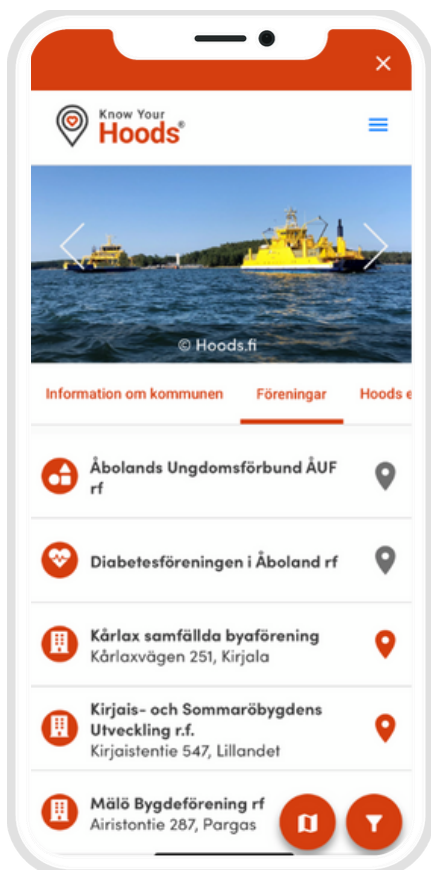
Know Your
Hoods®

© Hoods.fi

Information om kommunen | Föreningar | Hoods e

Åbolands Ungdomsförbund ÅUF rf

Diabetesföreningen i Åboland rf

Kårlax samfällda byaförening
Kårlaxvägen 251, Kirjala

Kirjais- och Sommaröbygdens Utveckling r.f.
Kirjaistentie 547, Lillandet

Mälö Bygdeförening rf
Airistontie 287, Pargas